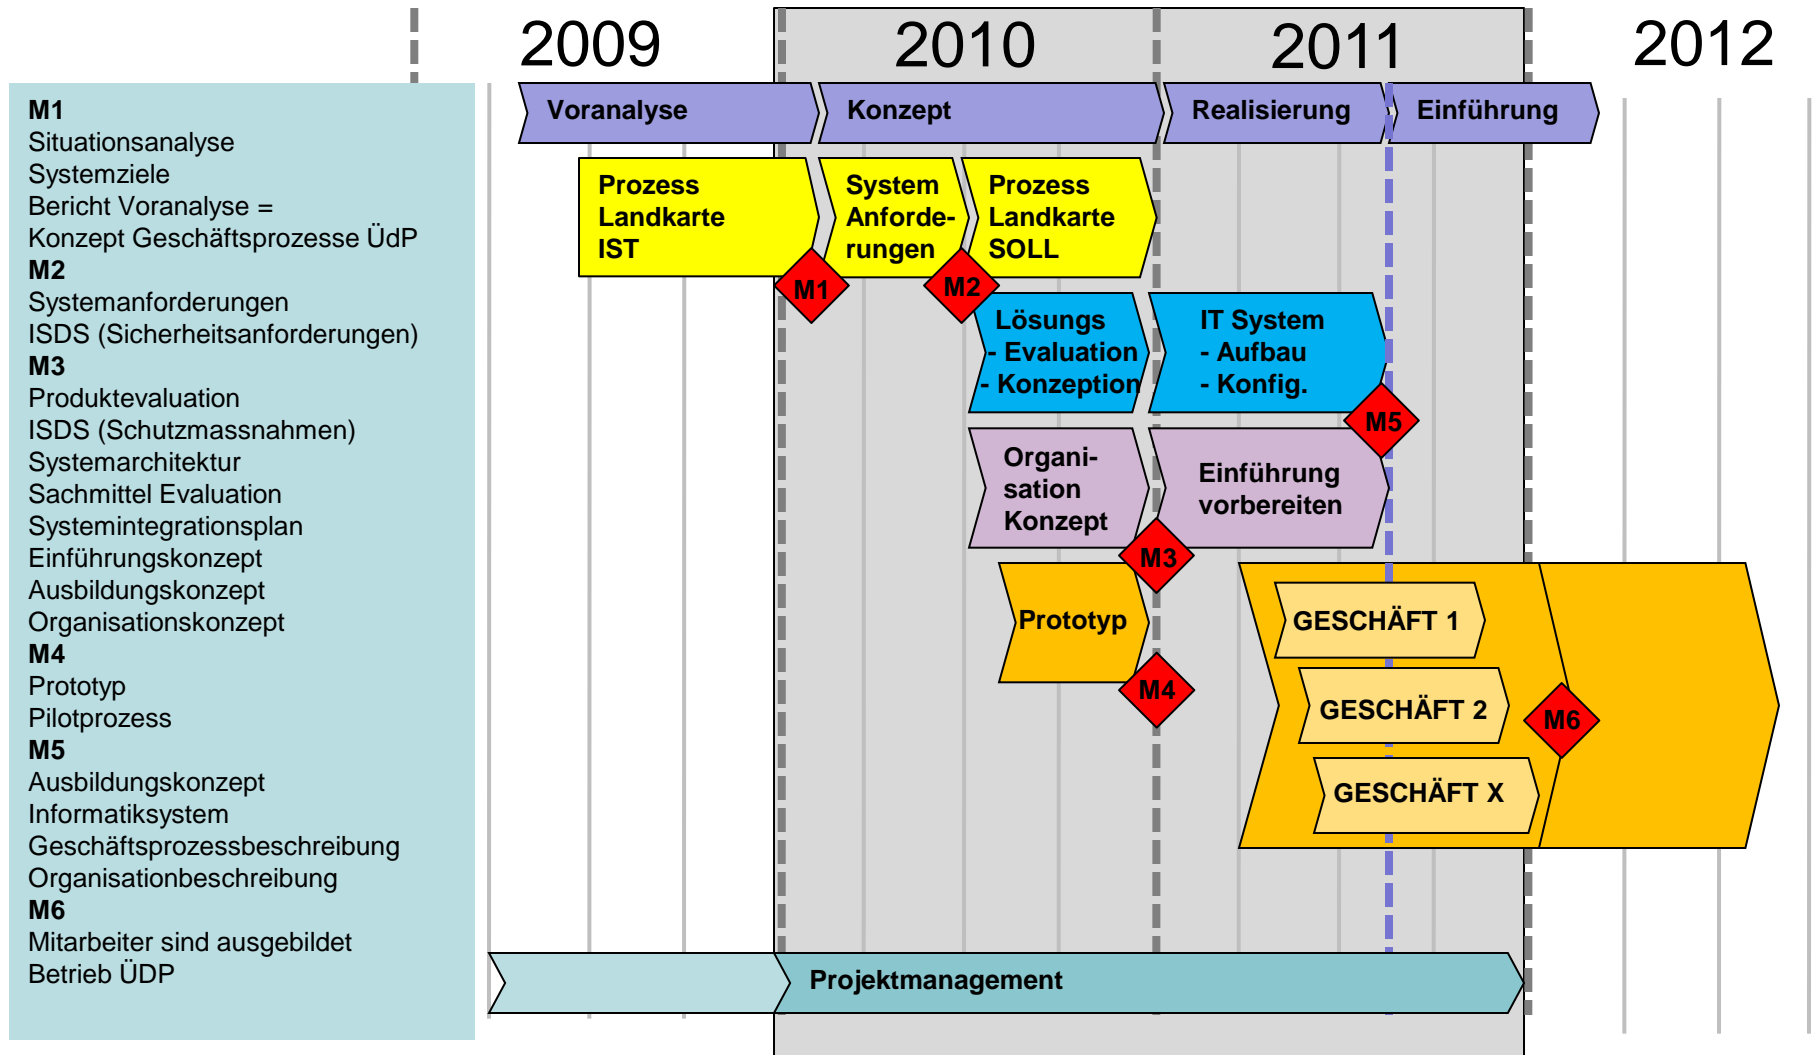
2009 2010 2011 2012

M1
Situationsanalyse
Systemziele
Bericht Voranalyse =
Konzept Geschäftsprozesse ÜdP
M2
Systemanforderungen
ISDS (Sicherheitsanforderungen)
M3
Produktevaluation
ISDS (Schutzmassnahmen)
Systemarchitektur
Sachmittel Evaluation
Systemintegrationsplan
Einführungskonzept
Ausbildungskonzept
Organisationskonzept
M4
Prototyp
Pilotprozess
M5
Ausbildungskonzept
Informatiksystem
Geschäftsprozessbeschreibung
Organisationbeschreibung
M6
Mitarbeiter sind ausgebildet
Betrieb ÜDP

Voranalyse
Konzept
Realisierung
Einführung

Prozess Landkarte IST
System Anforderungen
Prozess Landkarte SOLL
M1
M2
Lösungs - Evaluation - Konzeption
IT System - Aufbau - Konfig.
M5
Organisation Konzept
Einführung vorbereiten
M3
Prototyp
M4
GESCHÄFT 1
GESCHÄFT 2
GESCHÄFT X
M6

Projektmanagement